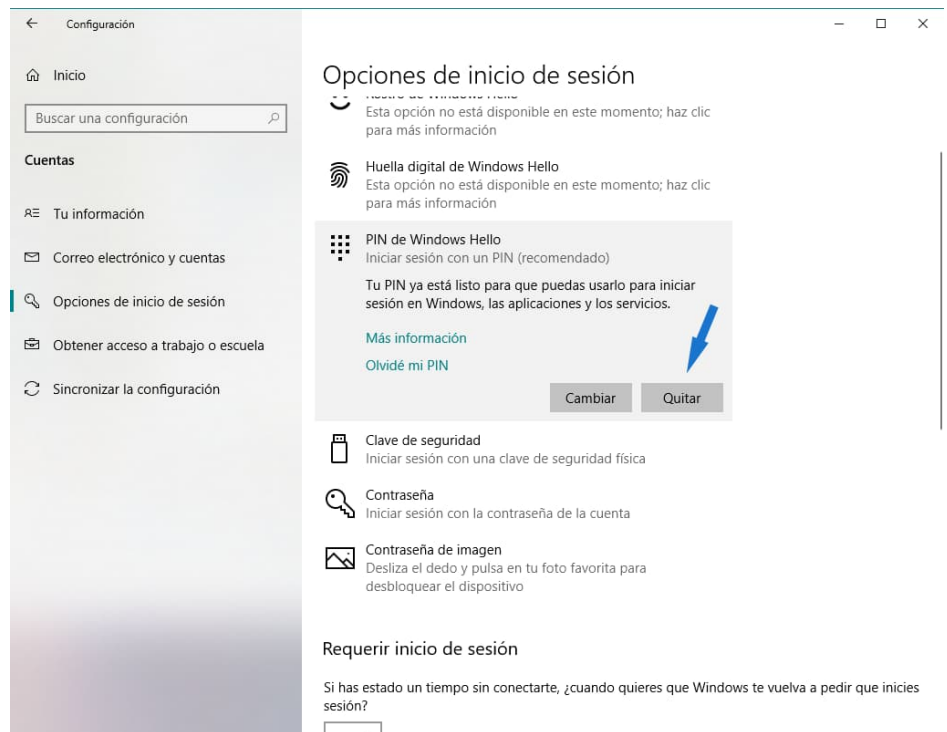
Configuración

Inicio

Buscar una configuración

Cuentas

Tu información

Correo electrónico y cuentas

Opciones de inicio de sesión

Obtener acceso a trabajo o escuela

Sincronizar la configuración

Opciones de inicio de sesión

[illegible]
Esta opción no está disponible en este momento; haz clic para más información

Huella digital de Windows Hello
Esta opción no está disponible en este momento; haz clic para más información

PIN de Windows Hello
Iniciar sesión con un PIN (recomendado)

Tu PIN ya está listo para que puedas usarlo para iniciar sesión en Windows, las aplicaciones y los servicios.

Más información

Olvidé mi PIN

Cambiar

Quitar

Clave de seguridad
Iniciar sesión con una clave de seguridad física

Contraseña
Iniciar sesión con la contraseña de la cuenta

Contraseña de imagen
Desliza el dedo y pulsa en tu foto favorita para desbloquear el dispositivo

Requerir inicio de sesión

Si has estado un tiempo sin conectarte, ¿cuando quieres que Windows te vuelva a pedir que inicies sesión?